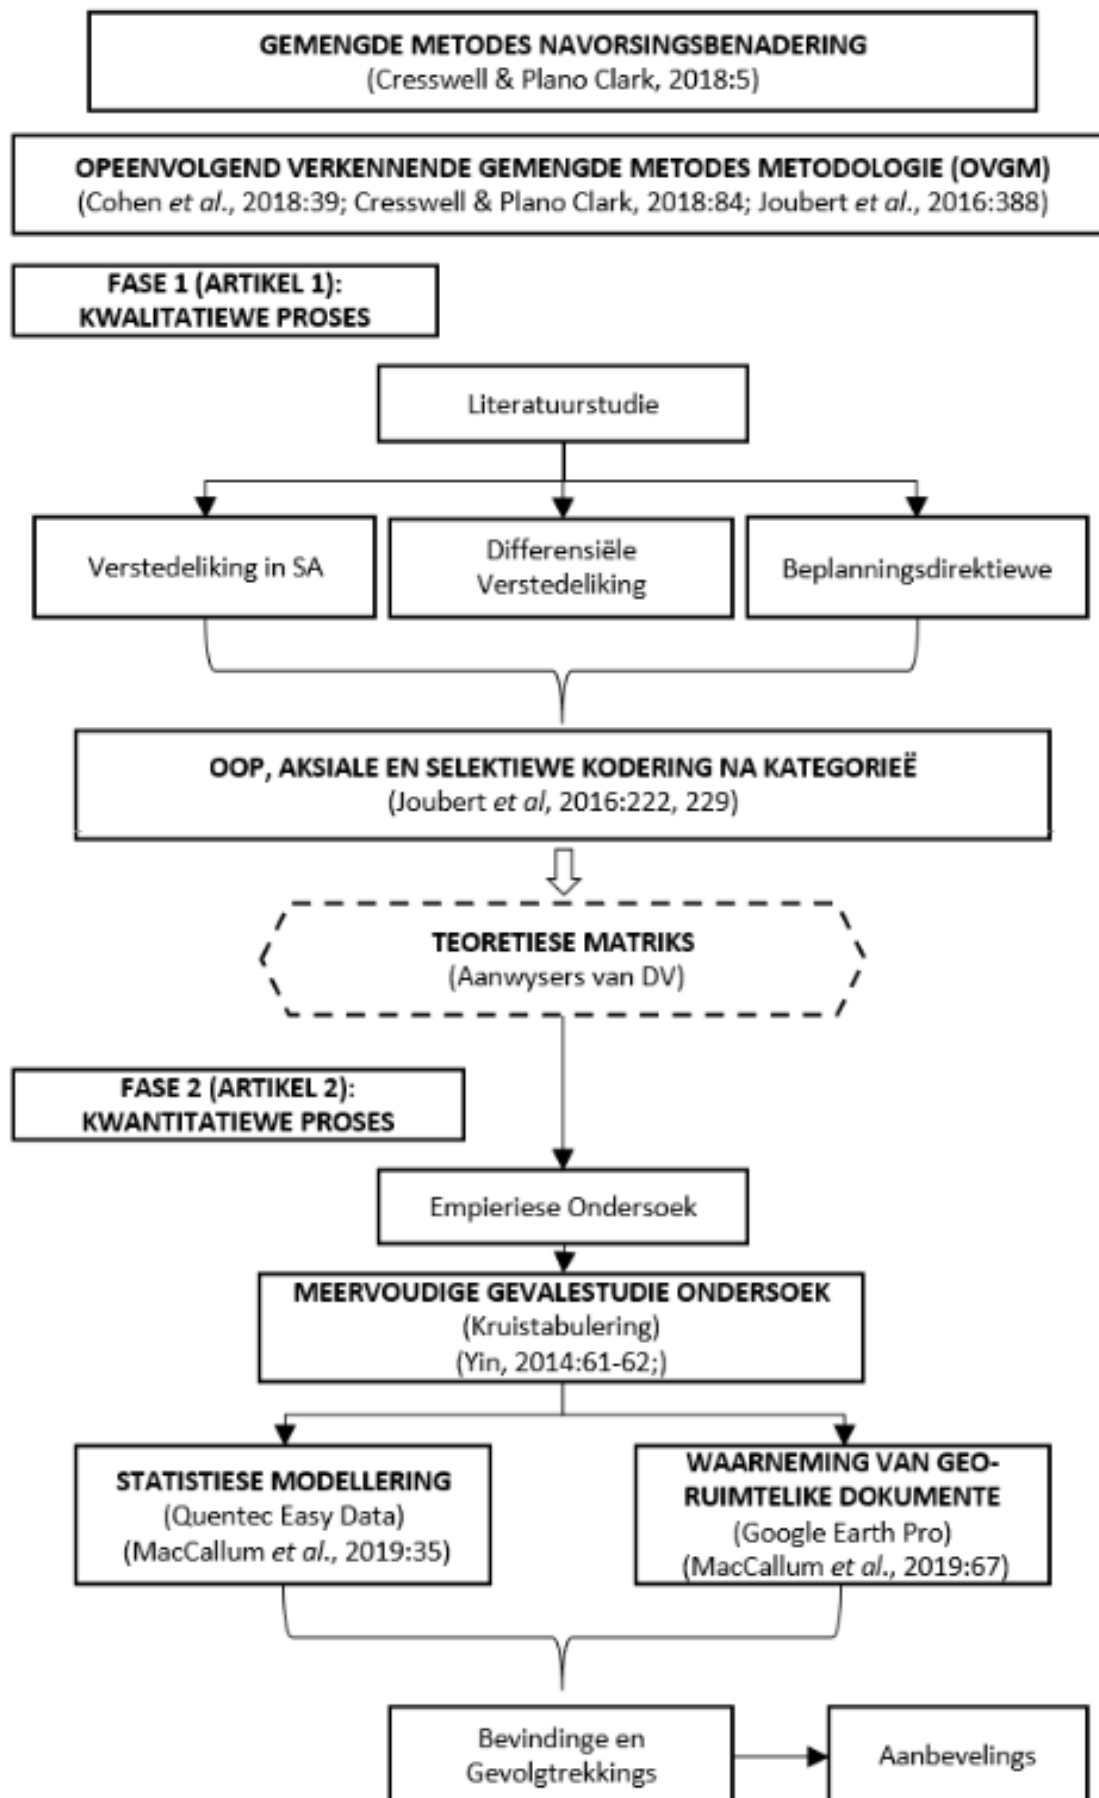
GEMENGDE METODES NAVORSINGSBENADERING
(Cresswell & Plano Clark, 2018:5)

OPEENVOLGEND VERKENNENDE GEMENGDE METODES METODOLOGIE (OVGM)
(Cohen *et al*., 2018:39; Cresswell & Plano Clark, 2018:84; Joubert *et al*., 2016:388)

FASE 1 (ARTIKEL 1):
KWALITATIEWE PROSES

Literatuurstudie

Verstedeliking in SA

Differensiële Verstedeliking

Beplanningsdirektiewe

OOP, AKSIALE EN SELEKTIEWE KODERING NA KATEGORIEË
(Joubert *et al*, 2016:222, 229)

TEORETIESE MATRIKS
(Aanwysers van DV)

FASE 2 (ARTIKEL 2):
KWANTITATIEWE PROSES

Empieriese Ondersoek

MEERVOUDIGE GEVALESTUDIE ONDERSOEK
(Kruistabulering)
(Yin, 2014:61-62;)

STATISTIESE MODELLERING
(Quentec Easy Data)
(MacCallum *et al*., 2019:35)

WAARNEMING VAN GEO-RUIMTELIKE DOKUMENTE
(Google Earth Pro)
(MacCallum *et al*., 2019:67)

Bevindinge en Gevolgtrekkings

Aanbevelings